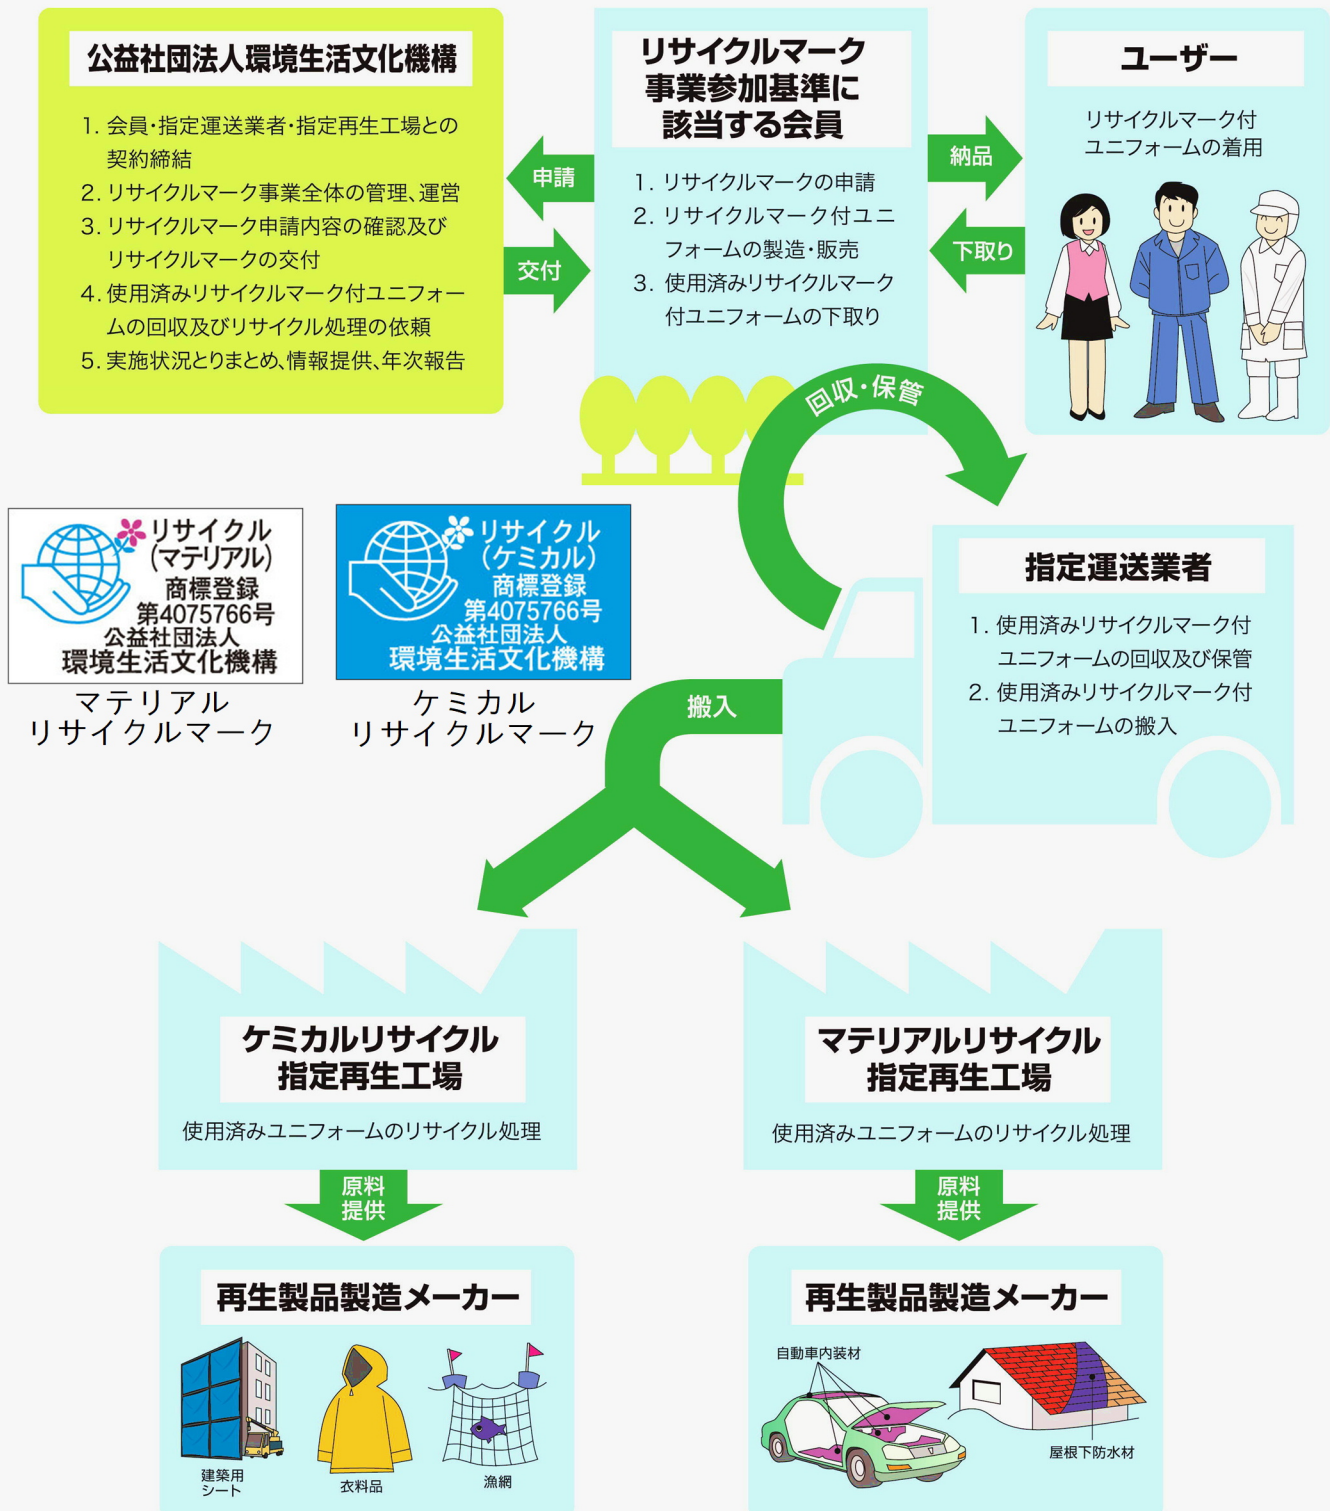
公益社団法人環境生活文化機構

1. 会員・指定運送業者・指定再生工場との契約締結
2. リサイクルマーク事業全体の管理、運営
3. リサイクルマーク申請内容の確認及びリサイクルマークの交付
4. 使用済みリサイクルマーク付ユニフォームの回収及びリサイクル処理の依頼
5. 実施状況とりまとめ、情報提供、年次報告

申請

交付

リサイクルマーク事業参加基準に該当する会員

1. リサイクルマークの申請
2. リサイクルマーク付ユニフォームの製造・販売
3. 使用済みリサイクルマーク付ユニフォームの下取り

納品

下取り

ユーザー

リサイクルマーク付ユニフォームの着用

回収・保管

リサイクル（マテリアル）商標登録第4075766号公益社団法人環境生活文化機構

マテリアルリサイクルマーク

リサイクル（ケミカル）商標登録第4075766号公益社団法人環境生活文化機構

ケミカルリサイクルマーク

指定運送業者

1. 使用済みリサイクルマーク付ユニフォームの回収及び保管
2. 使用済みリサイクルマーク付ユニフォームの搬入

搬入

ケミカルリサイクル指定再生工場

使用済みユニフォームのリサイクル処理

原料提供

再生製品製造メーカー

建築用シート

衣料品

漁網

マテリアルリサイクル指定再生工場

使用済みユニフォームのリサイクル処理

原料提供

再生製品製造メーカー

自動車内装材

屋根下防水材